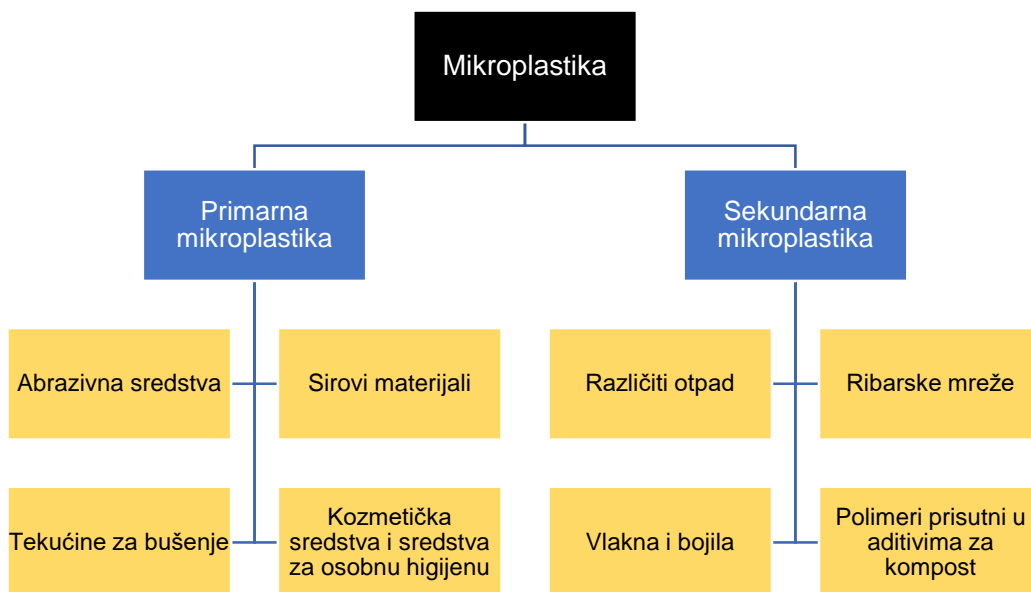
Mikroplastika

Primarna mikroplastika

Sekundarna mikroplastika

Abrazivna sredstva

Sirovi materijali

Tekućine za bušenje

Kozmetička sredstva i sredstva za osobnu higijenu

Različiti otpad

Ribarske mreže

Vlakna i bojila

Polimeri prisutni u aditivima za kompost